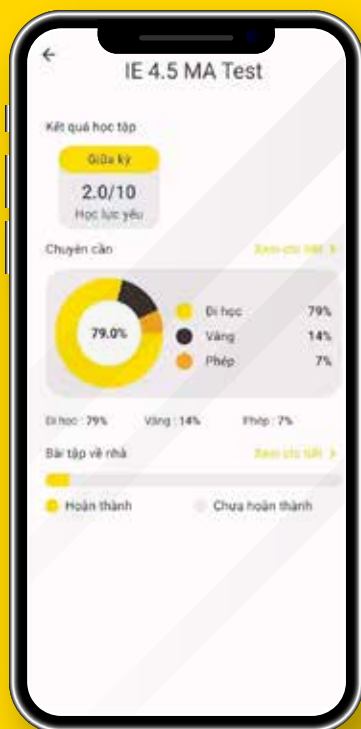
IE 4.5 MA Test

Kết quả học tập

Giữa kỳ

2.0/10

Học lực yếu

Chuyên cần

Xem chi tiết >

79.0%

Đi học 79%

Vắng 14%

Phép 7%

Đi học : 79%

Vắng : 14%

Phép : 7%

Bài tập về nhà

Xem chi tiết >

Hoàn thành

Chưa hoàn thành